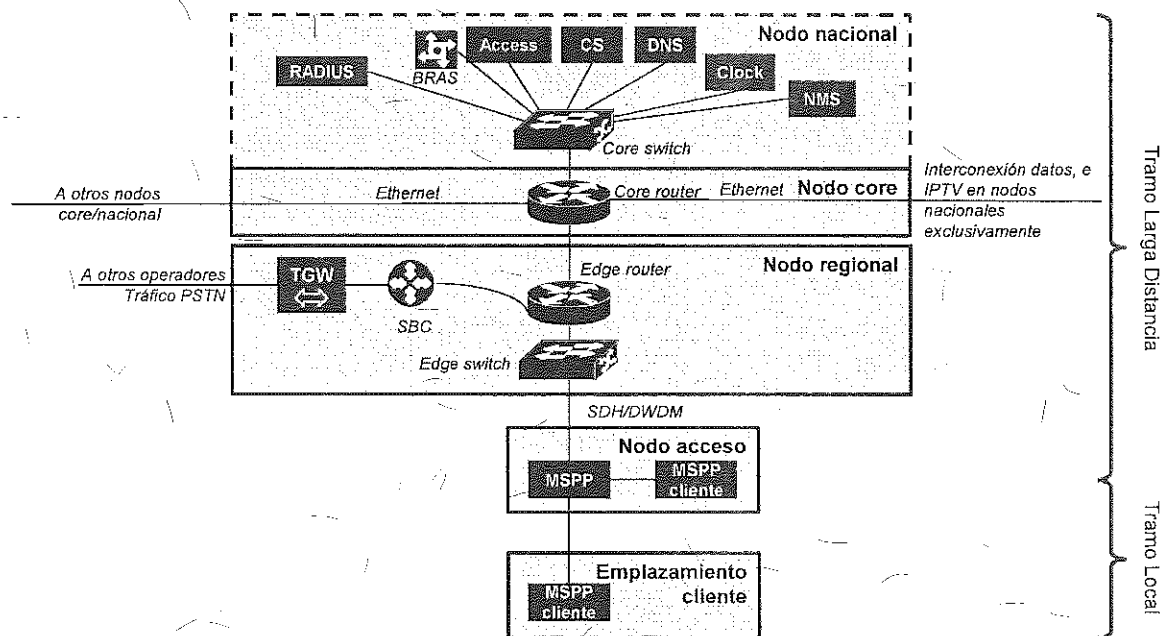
Nodo nacional

RADIUS

BRAS

Access

CS

DNS

Clock

NMS

Core switch

A otros nodos core/nacional

Ethernet

Core router

Ethernet

Nodo core

Interconexión datos, e IPTV en nodos nacionales exclusivamente

A otros operadores Tráfico PSTN

TGW

SBC

Edge router

Nodo regional

Edge switch

SDH/DWDM

Nodo acceso

MSPP

MSPP cliente

Emplazamiento cliente

MSPP cliente

Tramo Larga Distancia

Tramo Local